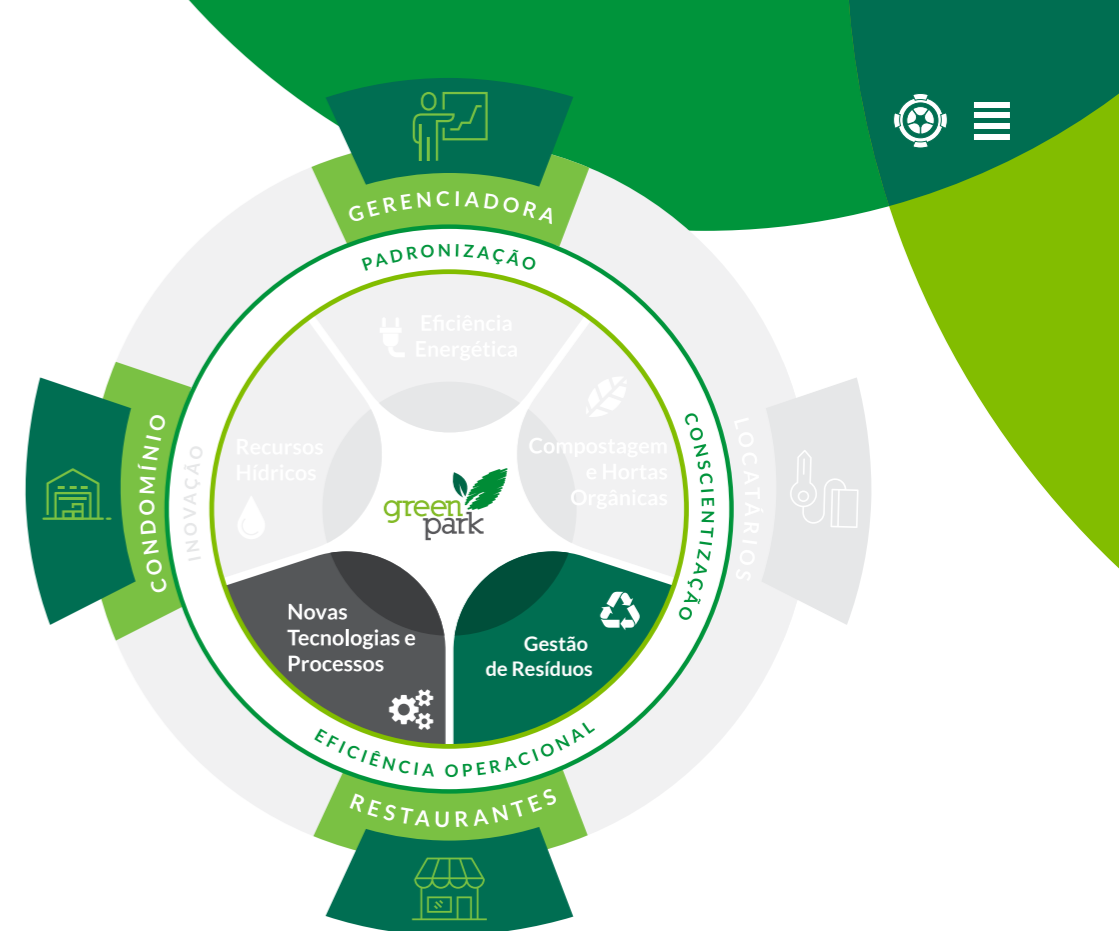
GERENCIADORA

PADRONIZAÇÃO

Eficiência Energética

Recursos Hídricos

Compostagem e Hortas Orgânicas

green park

CONDOMÍNIO

INOVAÇÃO

CONSCIENTIZAÇÃO

LOCATÁRIOS

Novas Tecnologias e Processos

Gestão de Resíduos

EFICIÊNCIA OPERACIONAL

RESTAURANTES